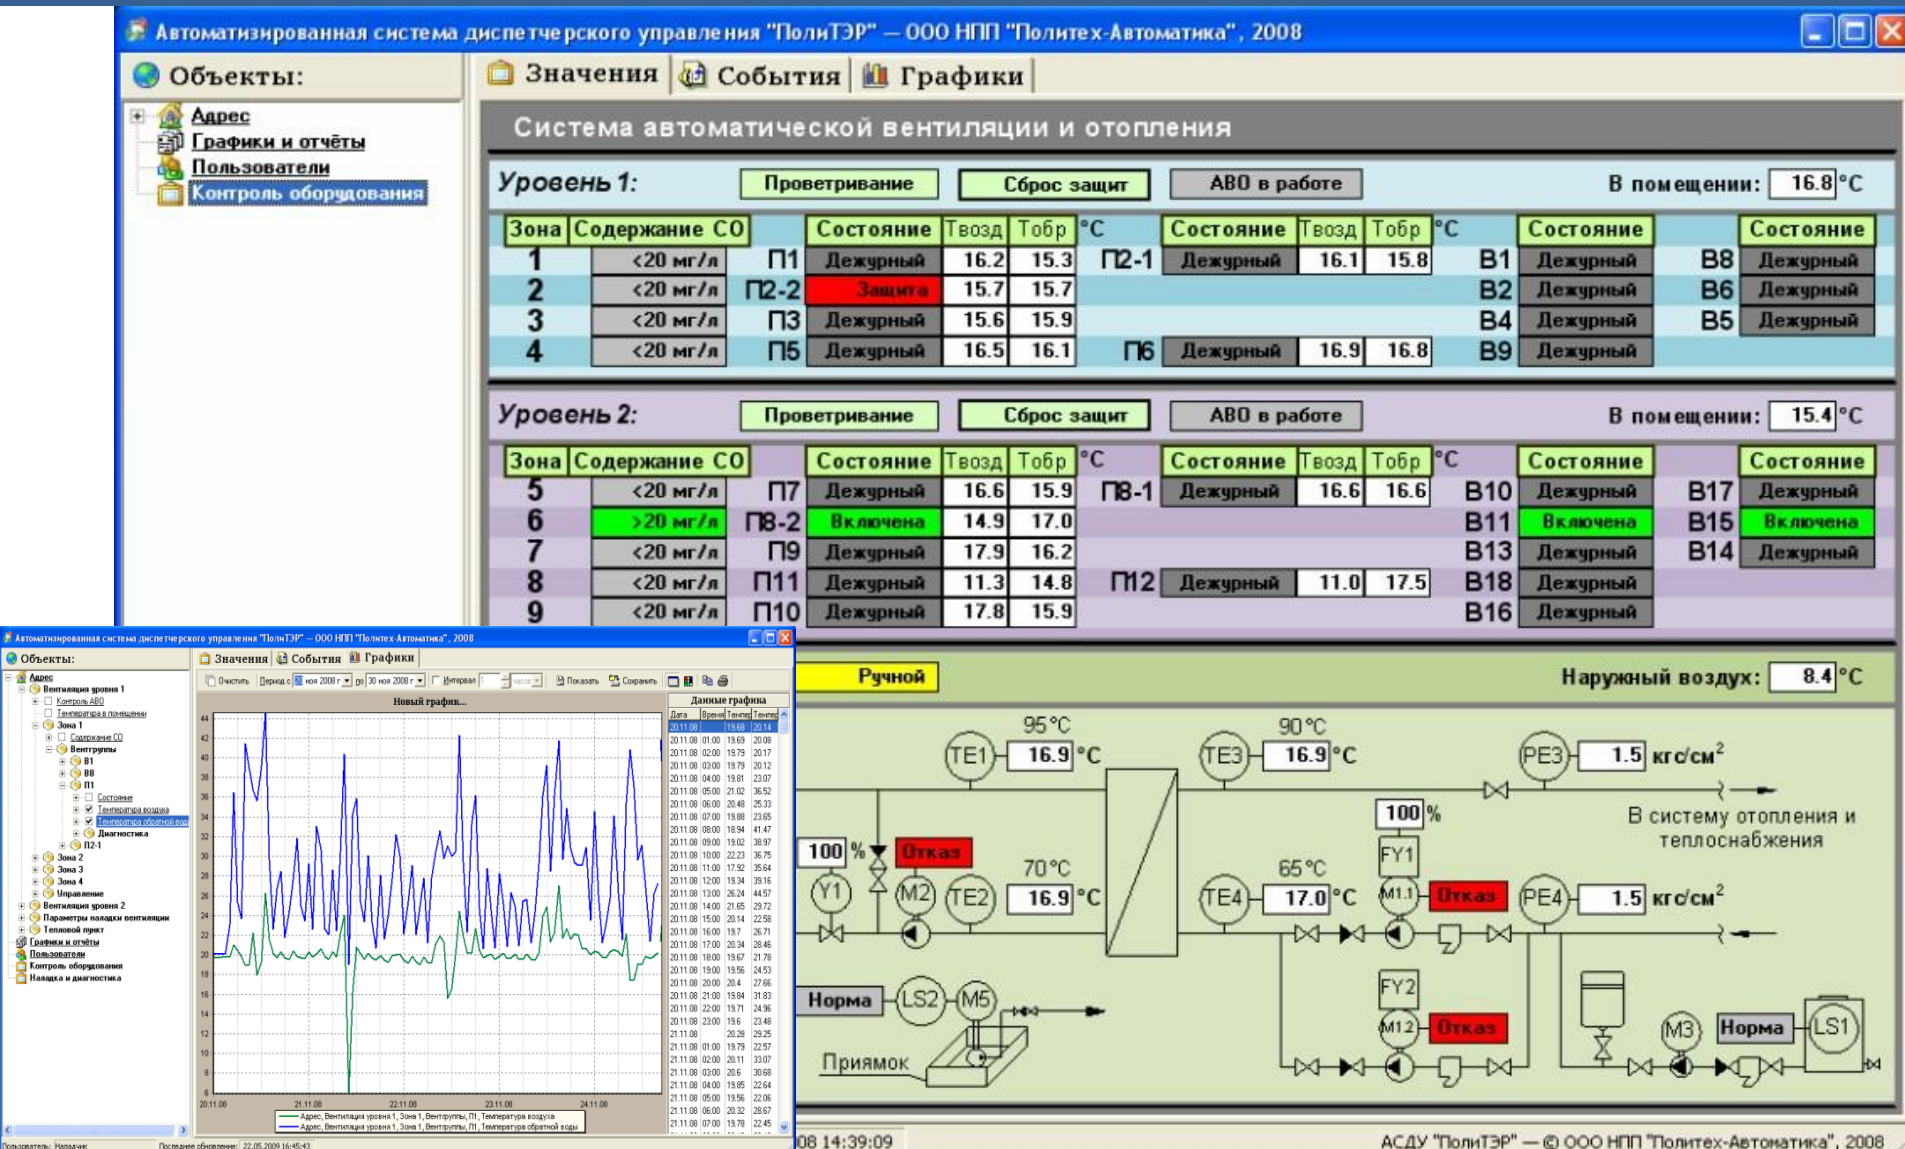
Автоматизированная система диспетчерского управления "ПолиТЭР" — ООО НПП "Политех-Автоматика", 2008

Объекты:

Адрес
Графики и отчёты
Пользователи
Контроль оборудования

Значения | События | Графики

Система автоматической вентиляции и отопления

Уровень 1: Проветривание | Сброс защит | АВО в работе | В помещении: 16.8 °C

| Зона | Содержание СО | | Состояние | Tвозд | Tобр | °C | Состояние | Tвозд | Tобр | °C | Состояние | | Состояние |
|---|---|---|---|---|---|---|---|---|---|---|---|---|---|
| 1 | <20 мг/л | П1 | Дежурный | 16.2 | 15.3 | П2-1 | Дежурный | 16.1 | 15.8 | B1 | Дежурный | B8 | Дежурный |
| 2 | <20 мг/л | П2-2 | Защита | 15.7 | 15.7 | | | | | B2 | Дежурный | B6 | Дежурный |
| 3 | <20 мг/л | П3 | Дежурный | 15.6 | 15.9 | | | | | B4 | Дежурный | B5 | Дежурный |
| 4 | <20 мг/л | П5 | Дежурный | 16.5 | 16.1 | П6 | Дежурный | 16.9 | 16.8 | B9 | Дежурный | | |

Уровень 2: Проветривание | Сброс защит | АВО в работе | В помещении: 15.4 °C

| Зона | Содержание СО | | Состояние | Tвозд | Tобр | °C | Состояние | Tвозд | Tобр | °C | Состояние | | Состояние |
|---|---|---|---|---|---|---|---|---|---|---|---|---|---|
| 5 | <20 мг/л | П7 | Дежурный | 16.6 | 15.9 | П8-1 | Дежурный | 16.6 | 16.6 | B10 | Дежурный | B17 | Дежурный |
| 6 | >20 мг/л | П8-2 | Включена | 14.9 | 17.0 | | | | | B11 | Включена | B15 | Включена |
| 7 | <20 мг/л | П9 | Дежурный | 17.9 | 16.2 | | | | | B13 | Дежурный | B14 | Дежурный |
| 8 | <20 мг/л | П11 | Дежурный | 11.3 | 14.8 | П12 | Дежурный | 11.0 | 17.5 | B18 | Дежурный | | |
| 9 | <20 мг/л | П10 | Дежурный | 17.8 | 15.9 | | | | | B16 | Дежурный | | |

Ручной | Наружный воздух: 8.4 °C

95°C TE1 16.9 °C | 90°C TE3 16.9 °C | PE3 1.5 кгс/см$^2$
100 % | В систему отопления и теплоснабжения
100 % Отказ | FY1
70°C TE2 16.9 °C | 65°C TE4 17.0 °C | M1.1 Отказ | PE4 1.5 кгс/см$^2$
Y1 M2
Норма LS2 M5 | FY2 | M1.2 Отказ | M3 Норма LS1
Приямок

08 14:39:09 | АСДУ "ПолиТЭР" — © ООО НПП "Политех-Автоматика", 2008

Автоматизированная система диспетчерского управления "ПолиТЭР" — ООО НПП "Политех-Автоматика", 2008
Объекты: | Значения | События | Графики
Очистить | Период с 20 ноя 2008 г по 30 ноя 2008 г | Интервал | Показать | Сохранить
Адрес
Вентиляция уровня 1
Контроль АВО
Температура в помещении
Зона 1
Содержание СО
Вентгруппы
B1
B8
П1
Состояние
Температура воздуха
Температура обратной воды
Диагностика
П2-1
Зона 2
Зона 3
Зона 4
Управление
Вентиляция уровня 2
Параметры наладки вентиляции
Тепловой пункт
Графики и отчёты
Пользователи
Контроль оборудования
Наладка и диагностика
Новый график...
Данные графика
Дата | Время | Темпер | Темпер
44 42 40 38 36 34 32 30 28 26 24 22 20 18 16 14 12 10 8 6
20.11.08 21.11.08 22.11.08 23.11.08 24.11.08
Адрес, Вентиляция уровня 1, Зона 1, Вентгруппы, П1, Температура воздуха
Адрес, Вентиляция уровня 1, Зона 1, Вентгруппы, П1, Температура обратной воды
Пользователь: Наладчик | Последнее обновление: 22.05.2009 16:45:43